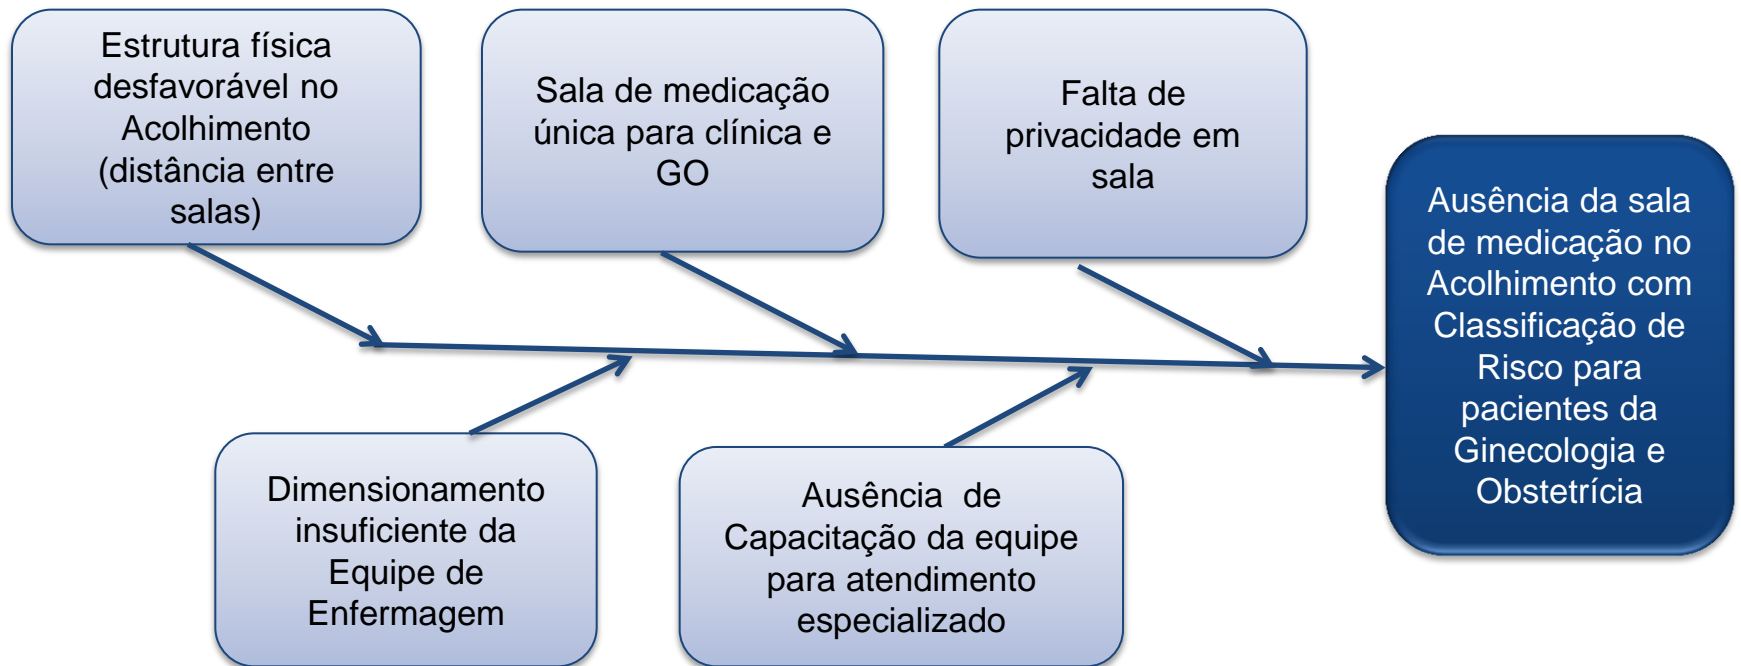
Estrutura física desfavorável no Acolhimento (distância entre salas)

Sala de medicação única para clínica e GO

Falta de privacidade em sala

Ausência da sala de medicação no Acolhimento com Classificação de Risco para pacientes da Ginecologia e Obstetrícia

Dimensionamento insuficiente da Equipe de Enfermagem

Ausência de Capacitação da equipe para atendimento especializado